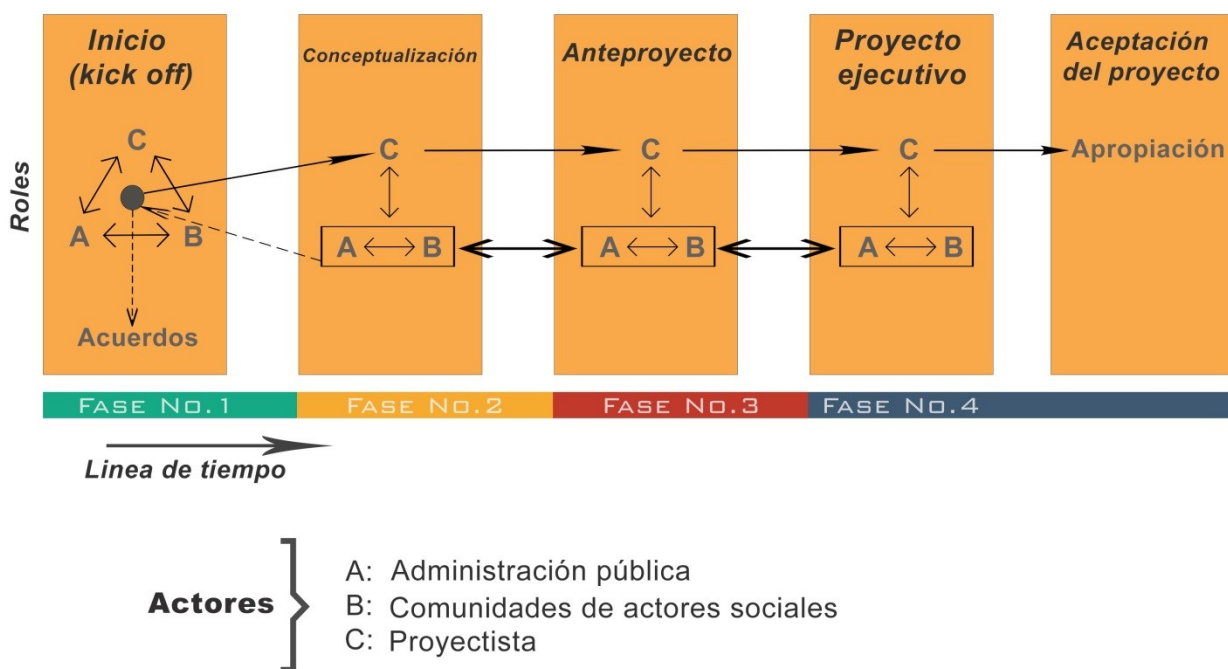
Roles

Inicio (kick off)

C

A B

Acuerdos

Conceptualización

C

A B

Anteproyecto

C

A B

Proyecto ejecutivo

C

A B

Aceptación del proyecto

Apropiación

FASE NO.1

FASE NO.2

FASE NO.3

FASE NO.4

Linea de tiempo

Actores

A: Administración pública
B: Comunidades de actores sociales
C: Proyectista